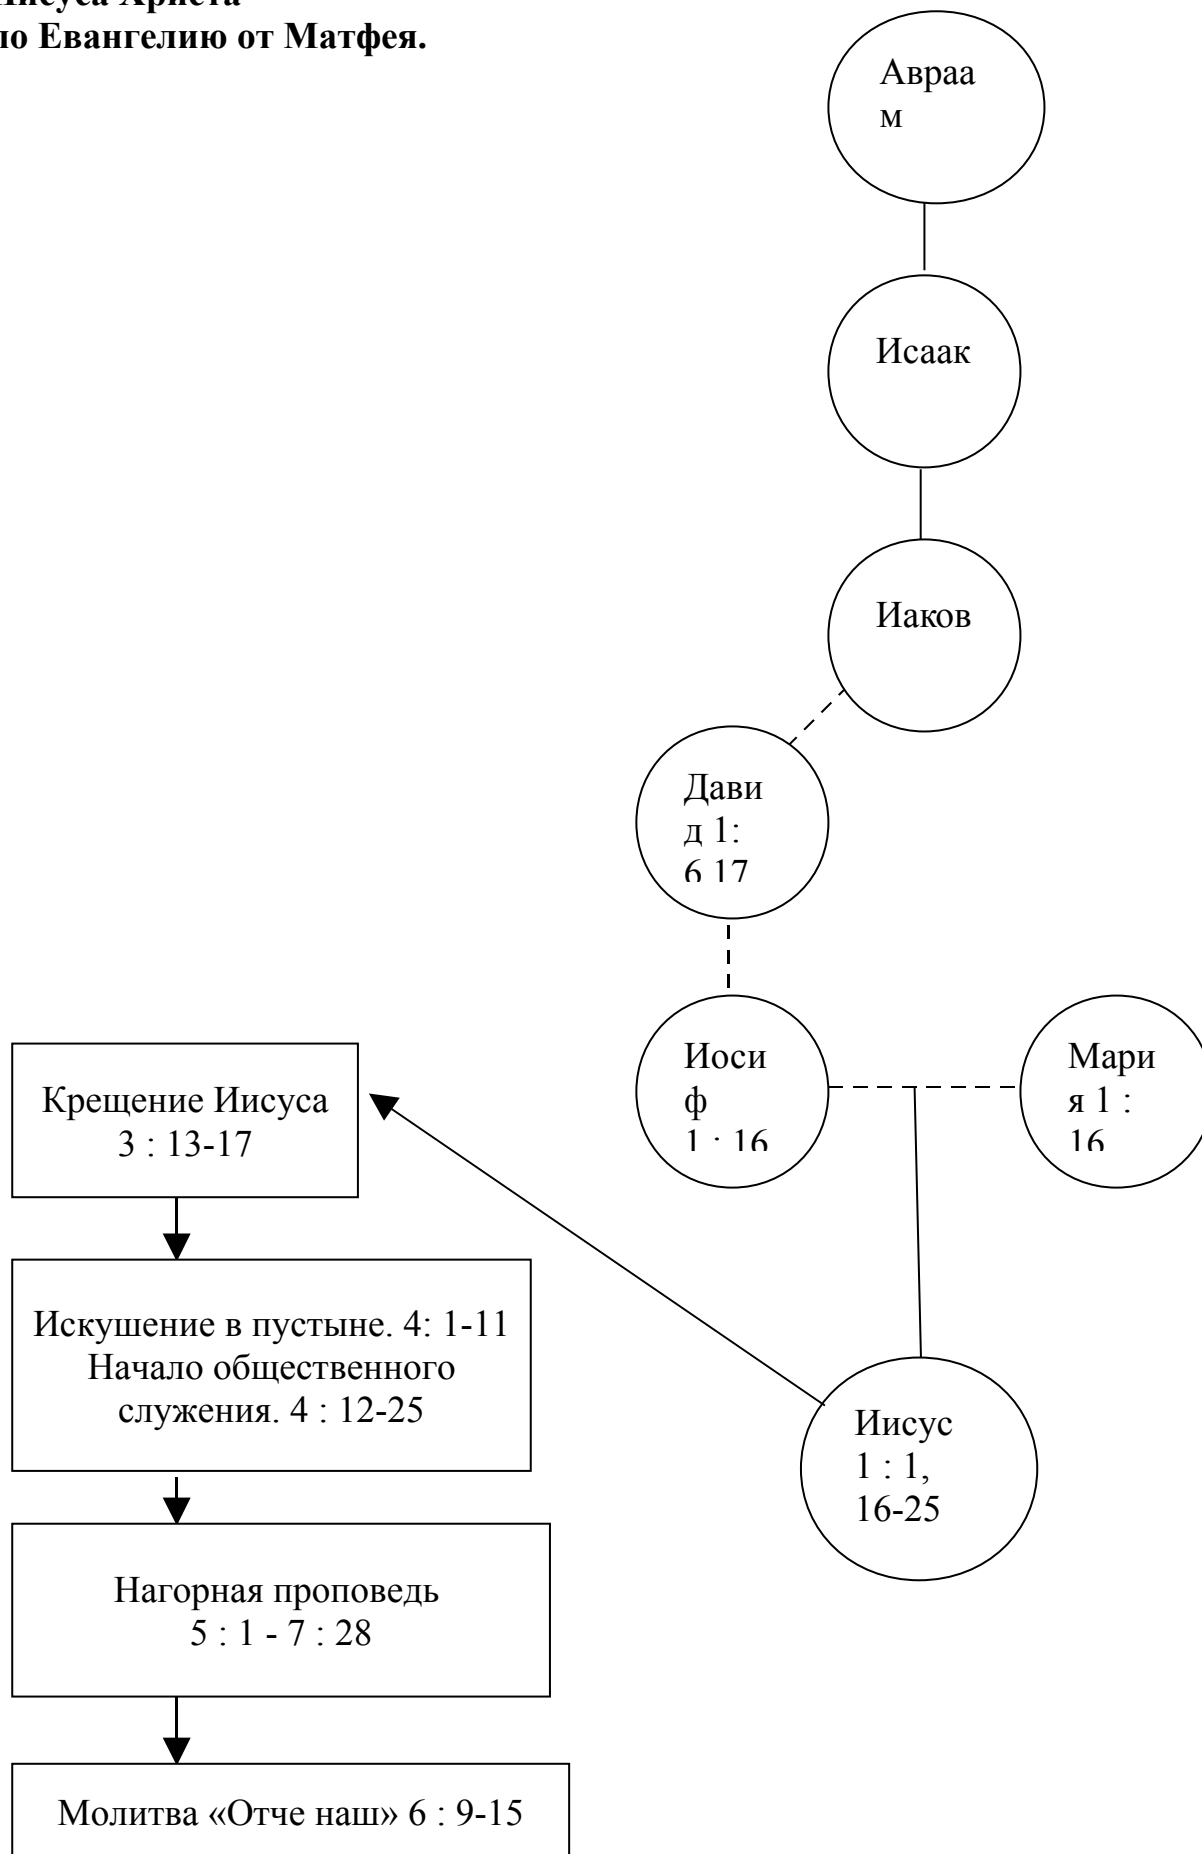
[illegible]исуса Христа
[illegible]по Евангелию от Матфея.

Авраам

Исаак

Иаков

Давид 1: 6 17

Иосиф 1 : 16

Мария 1 : 16

Иисус 1 : 1, 16-25

Крещение Иисуса 3 : 13-17

Искушение в пустыне. 4: 1-11
Начало общественного служения. 4 : 12-25

Нагорная проповедь 5 : 1 - 7 : 28

Молитва «Отче наш» 6 : 9-15